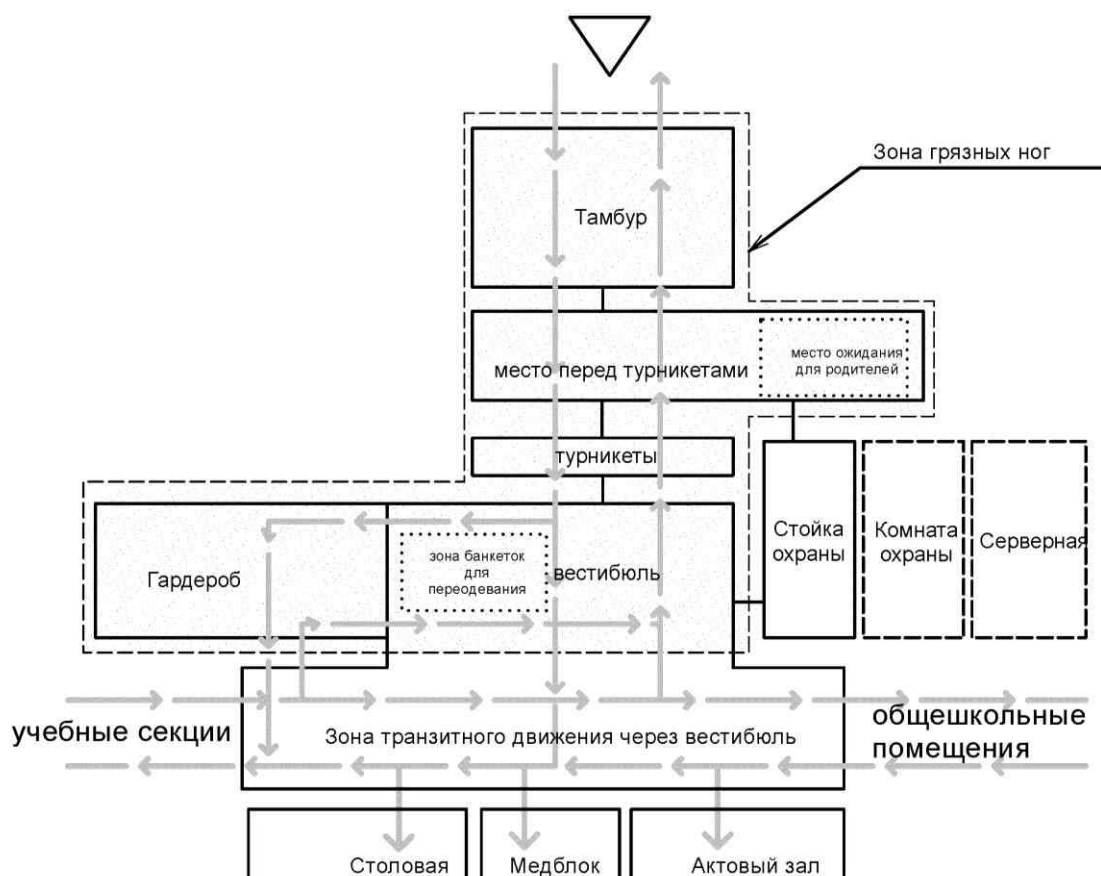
Зона грязных ног

Тамбур

место перед турникетами

место ожидания для родителей

турникеты

Гардероб

зона банкеток для переодевания

вестибюль

Стойка охраны

Комната охраны

Серверная

учебные секции

Зона транзитного движения через вестибюль

общешкольные помещения

Столовая

Медблок

Актовый зал